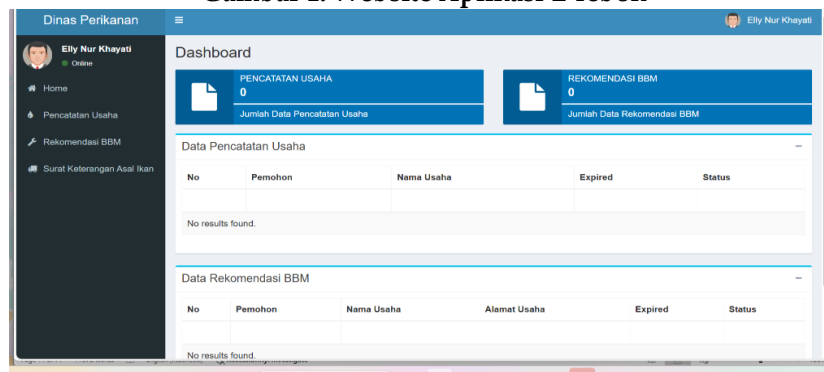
Gambar 1. Website Aplikasi Dilesoh

Dinas Perikanan
≡
Elly Nur Khayati

Elly Nur Khayati
Online

Home
Pencatatan Usaha
Rekomendasi BBM
Surat Keterangan Asal Ikan

Dashboard

PENCATATAN USAHA
0
Jumlah Data Pencatatan Usaha

REKOMENDASI BBM
0
Jumlah Data Rekomendasi BBM

Data Pencatatan Usaha
−

| No | Pemohon | Nama Usaha | Expired | Status |
|---|---|---|---|---|
| | | | | |

No results found.

Data Rekomendasi BBM
−

| No | Pemohon | Nama Usaha | Alamat Usaha | Expired | Status |
|---|---|---|---|---|---|
| | | | | | |

No results found.